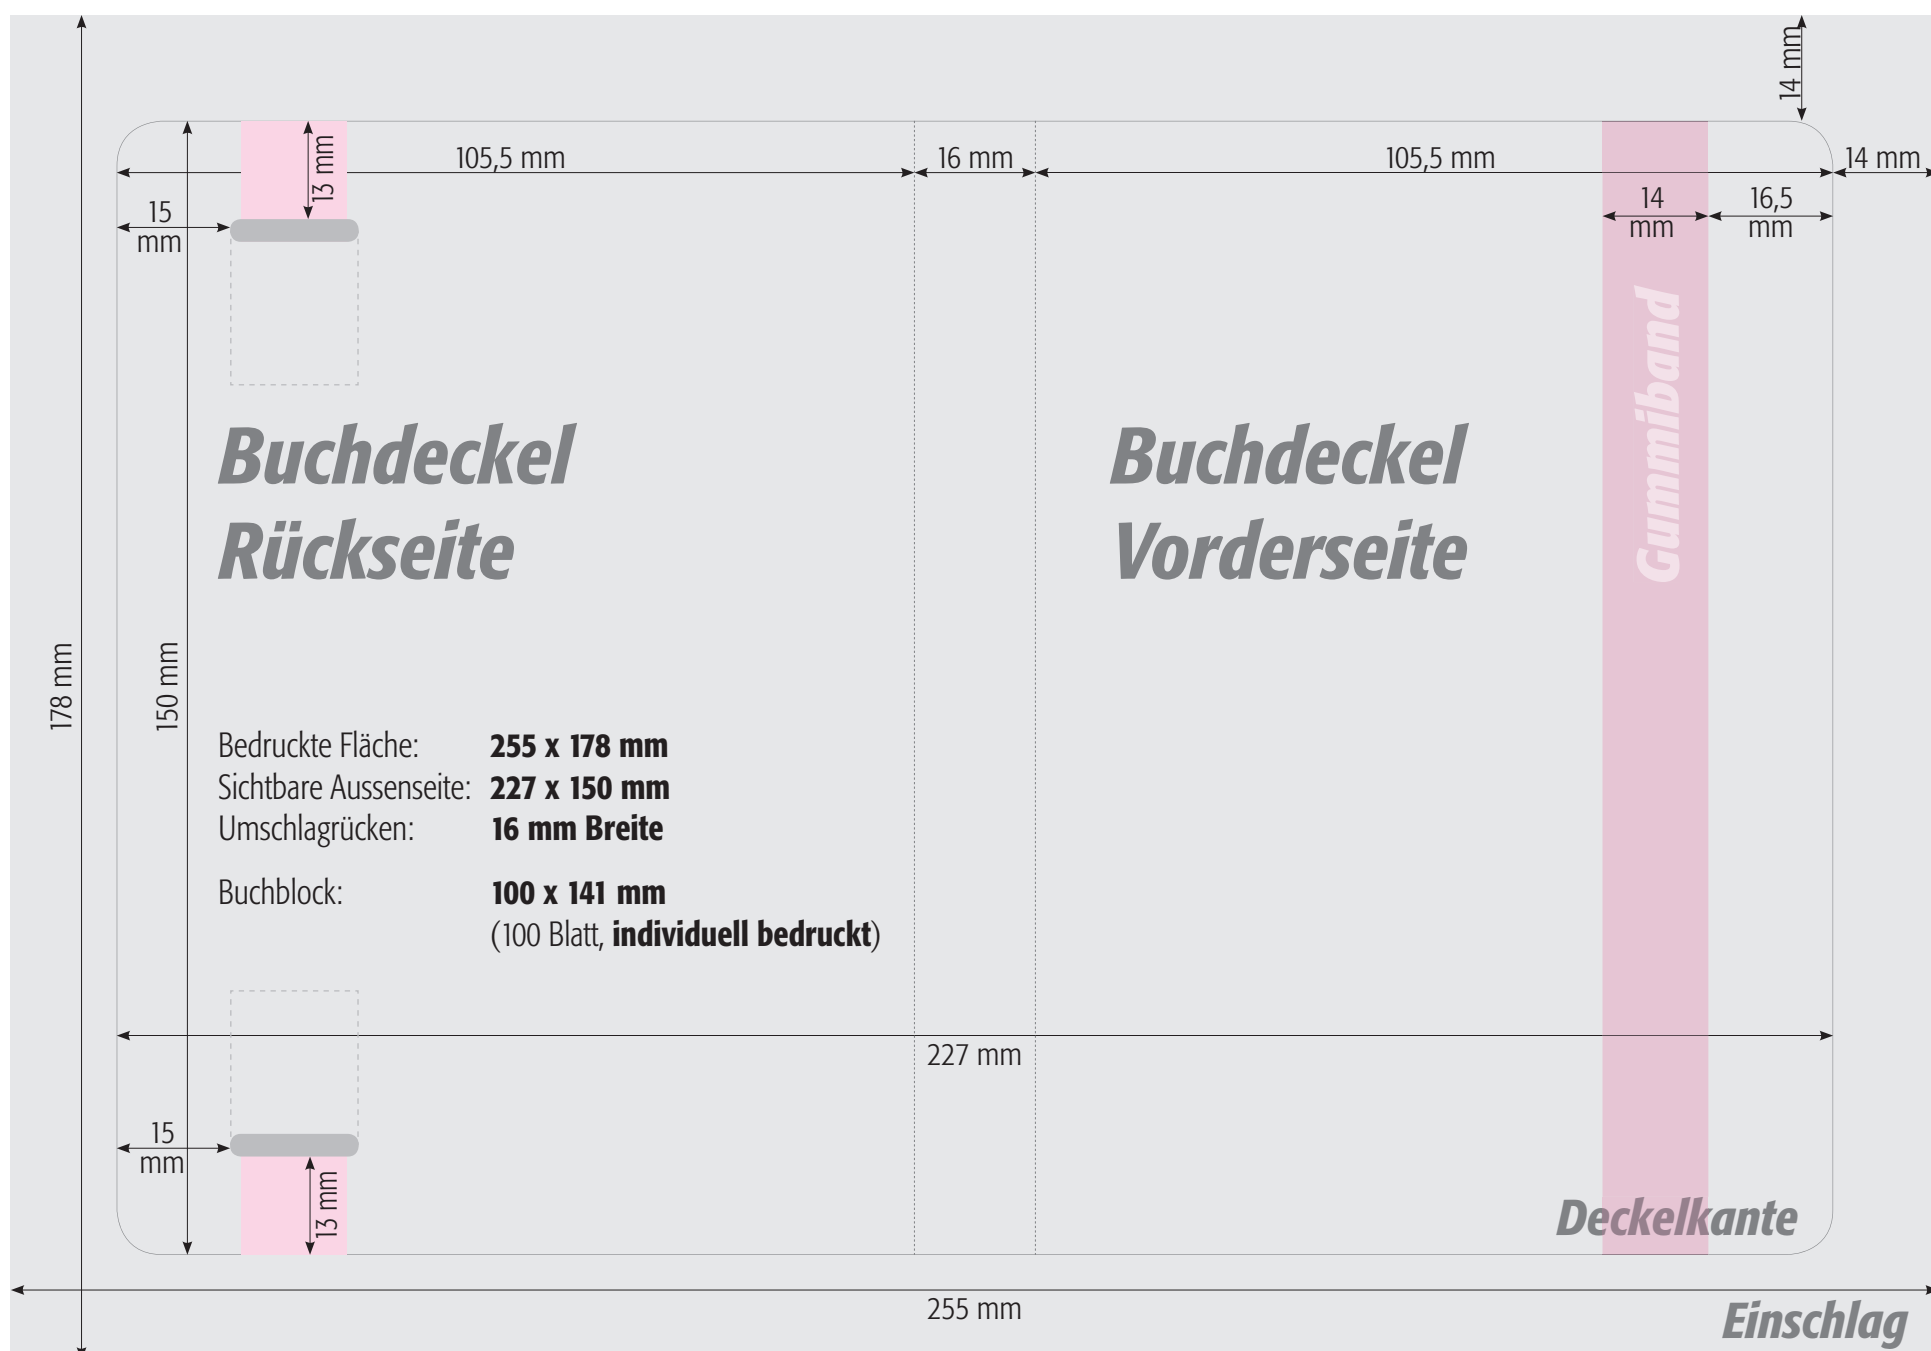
14 mm

13 mm

105,5 mm

16 mm

105,5 mm

14 mm

15 mm

14 mm

16,5 mm

Gummiband

Buchdeckel Rückseite

Buchdeckel Vorderseite

178 mm

150 mm

Bedruckte Fläche: **255 x 178 mm**
Sichtbare Aussenseite: **227 x 150 mm**
Umschlagrücken: **16 mm Breite**

Buchblock: **100 x 141 mm**
(100 Blatt, **individuell bedruckt**)

227 mm

15 mm

13 mm

Deckelkante

255 mm

Einschlag